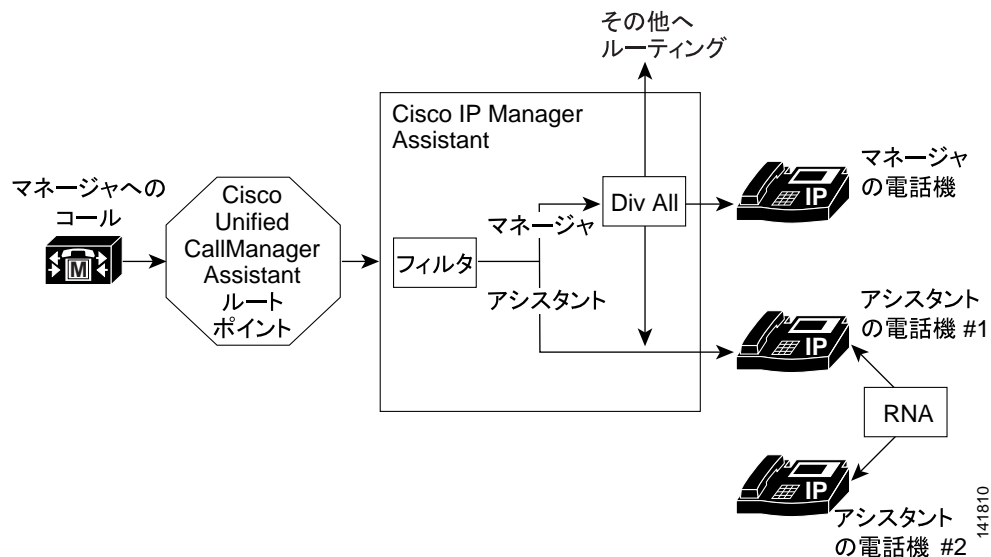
その他へ
ルーティング

Cisco IP Manager Assistant

マネージャへの
コール

M

Cisco Unified CallManager Assistant ルート ポイント

フィルタ

マネージャ

Div All

アシスタント

マネージャ
の電話機

IP

アシスタント
の電話機 #1

IP

RNA

IP

アシスタント
の電話機 #2

141810